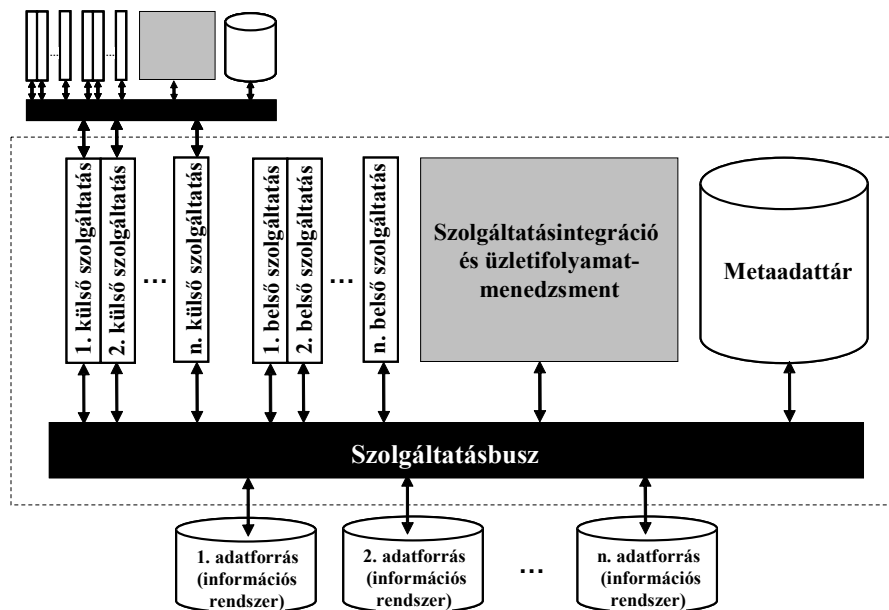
1. külső szolgáltatás

2. külső szolgáltatás

…

n. külső szolgáltatás

1. belső szolgáltatás

2. belső szolgáltatás

…

n. belső szolgáltatás

Szolgáltatásintegráció és üzletifolyamat-menedzsment

Metaadattár

Szolgáltatásbusz

1. adatforrás (információs rendszer)

2. adatforrás (információs rendszer)

…

n. adatforrás (információs rendszer)